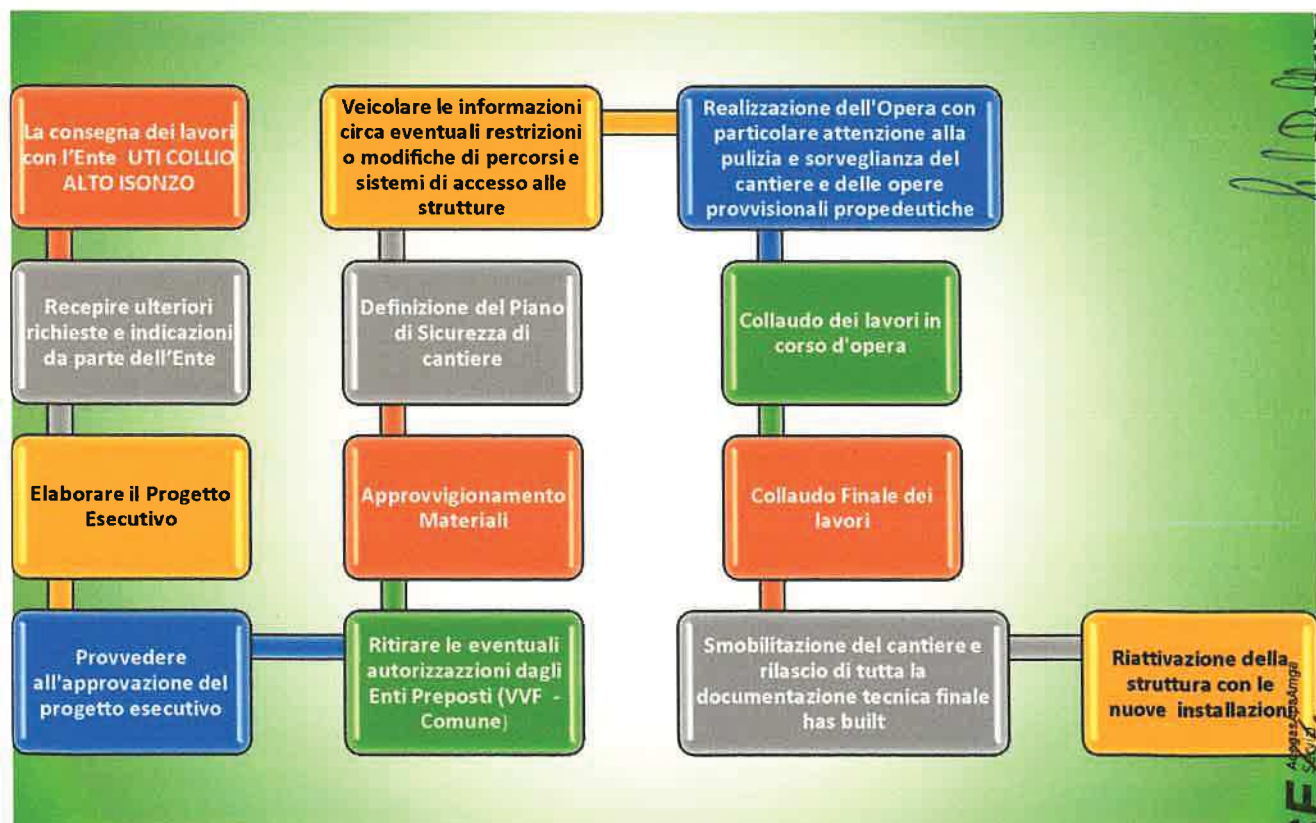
La consegna dei lavori con l'Ente UTI COLLIO ALTO ISONZO

Recepire ulteriori richieste e indicazioni da parte dell'Ente

Elaborare il Progetto Esecutivo

Provvedere all'approvazione del progetto esecutivo

Veicolare le informazioni circa eventuali restrizioni o modifiche di percorsi e sistemi di accesso alle strutture

Definizione del Piano di Sicurezza di cantiere

Approvvigionamento Materiali

Ritirare le eventuali autorizzazzioni dagli Enti Preposti (VVF - Comune)

Realizzazione dell'Opera con particolare attenzione alla pulizia e sorveglianza del cantiere e delle opere provvisionali propedeutiche

Collaudo dei lavori in corso d'opera

Collaudo Finale dei lavori

Smobilitazione del cantiere e rilascio di tutta la documentazione tecnica finale has built

Riattivazione della struttura con le nuove installazioni

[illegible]